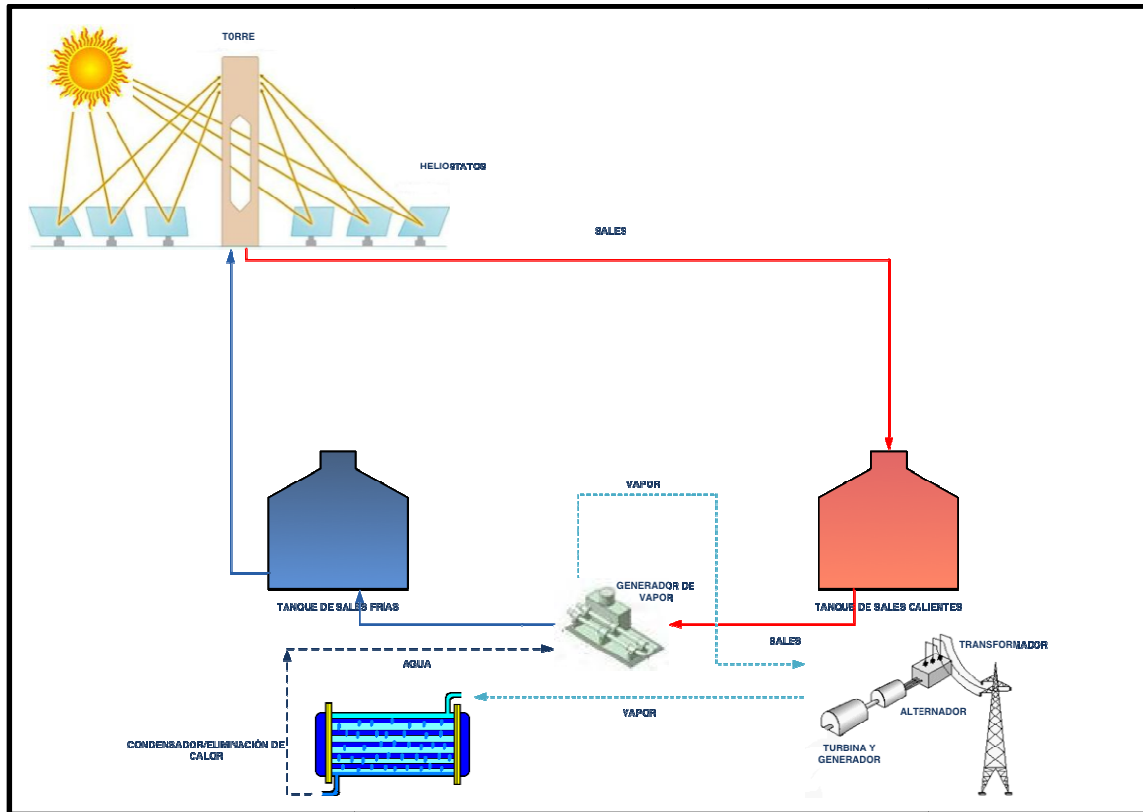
TORRE

HELIOSTATOS

SALES

VAPOR

GENERADOR DE VAPOR

TANQUE DE SALES FRIAS

TANQUE DE SALES CALIENTES

SALES

TRANSFORMADOR

AGUA

VAPOR

ALTERNADOR

CONDENSADOR/ELIMINACIÓN DE CALOR

TURBINA Y GENERADOR